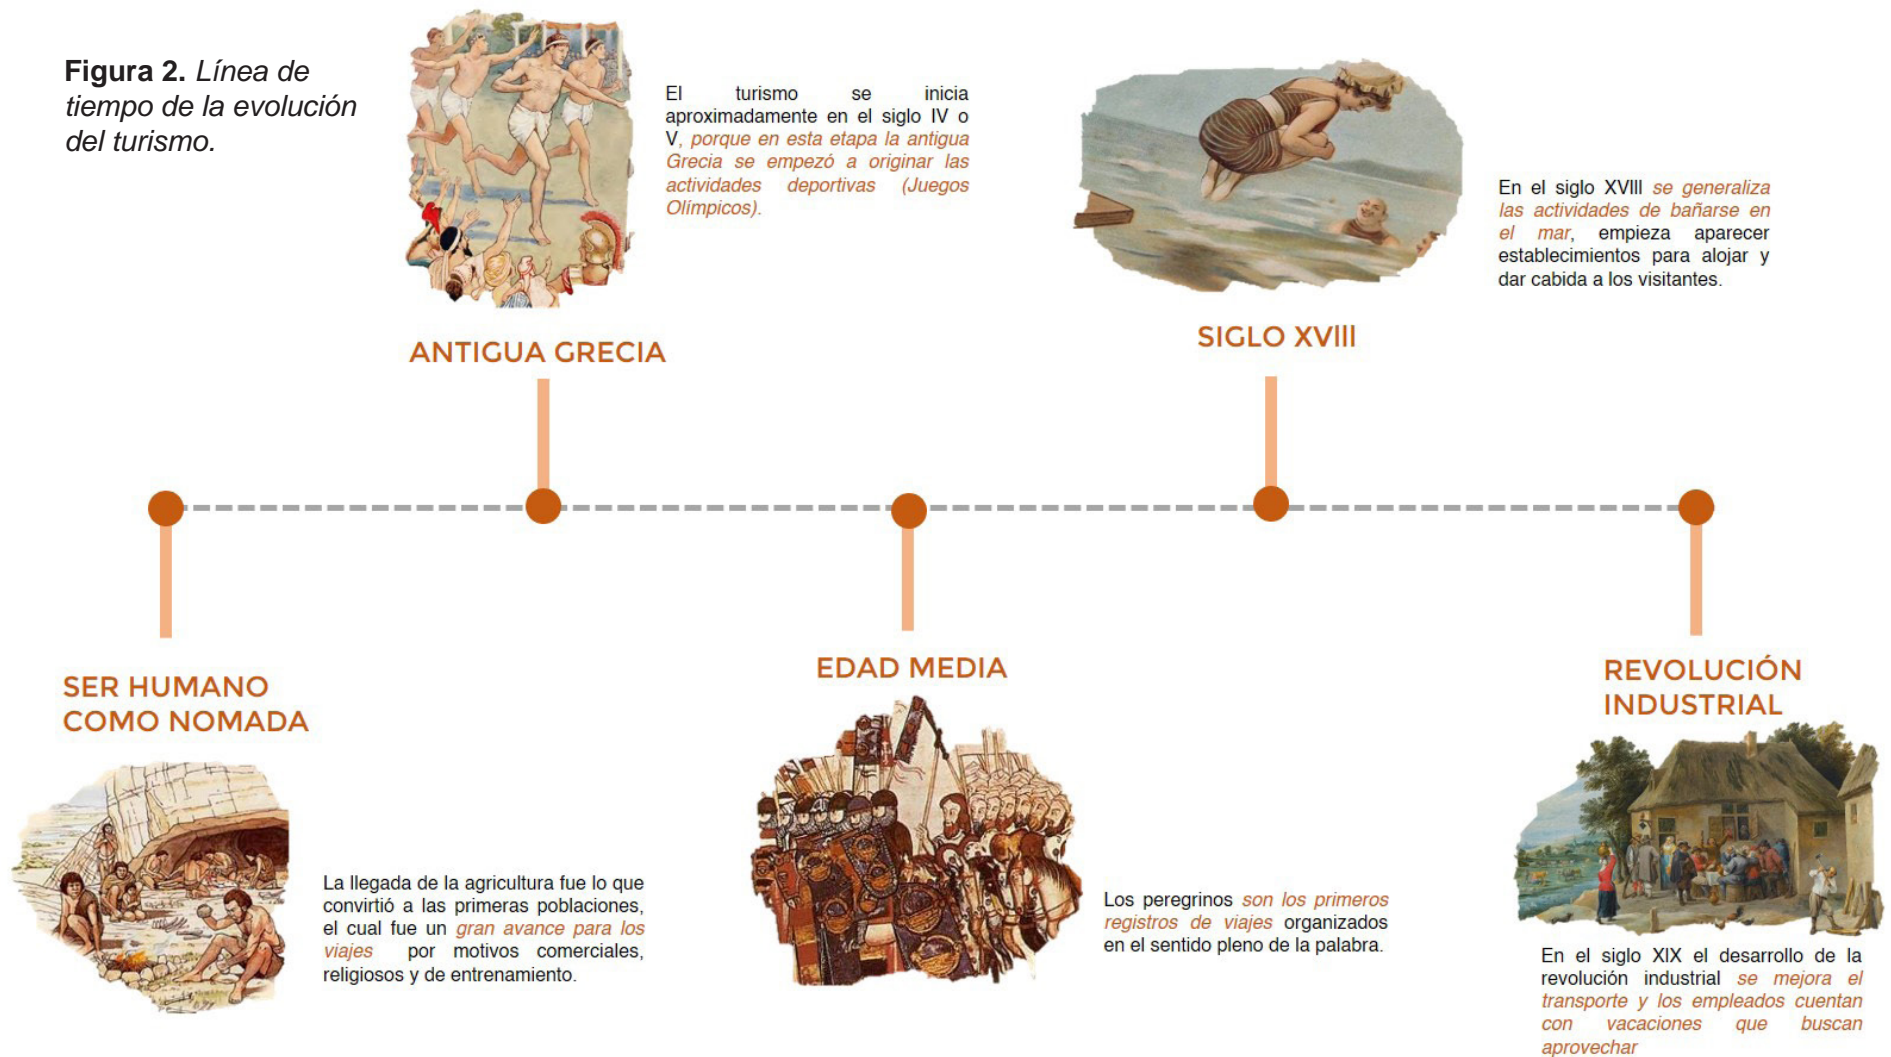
**Figura 2.** *Línea de tiempo de la evolución del turismo.*

El turismo se inicia aproximadamente en el siglo IV o V, *porque en esta etapa la antigua Grecia se empezó a originar las actividades deportivas (Juegos Olímpicos).*

ANTIGUA GRECIA

En el siglo XVIII *se generaliza las actividades de bañarse en el mar*, empieza aparecer establecimientos para alojar y dar cabida a los visitantes.

SIGLO XVIII

SER HUMANO COMO NOMADA

La llegada de la agricultura fue lo que convirtió a las primeras poblaciones, el cual fue un *gran avance para los viajes* por motivos comerciales, religiosos y de entrenamiento.

EDAD MEDIA

Los peregrinos *son los primeros registros de viajes* organizados en el sentido pleno de la palabra.

REVOLUCIÓN INDUSTRIAL

En el siglo XIX el desarrollo de la revolución industrial *se mejora el transporte y los empleados cuentan con vacaciones que buscan aprovechar*